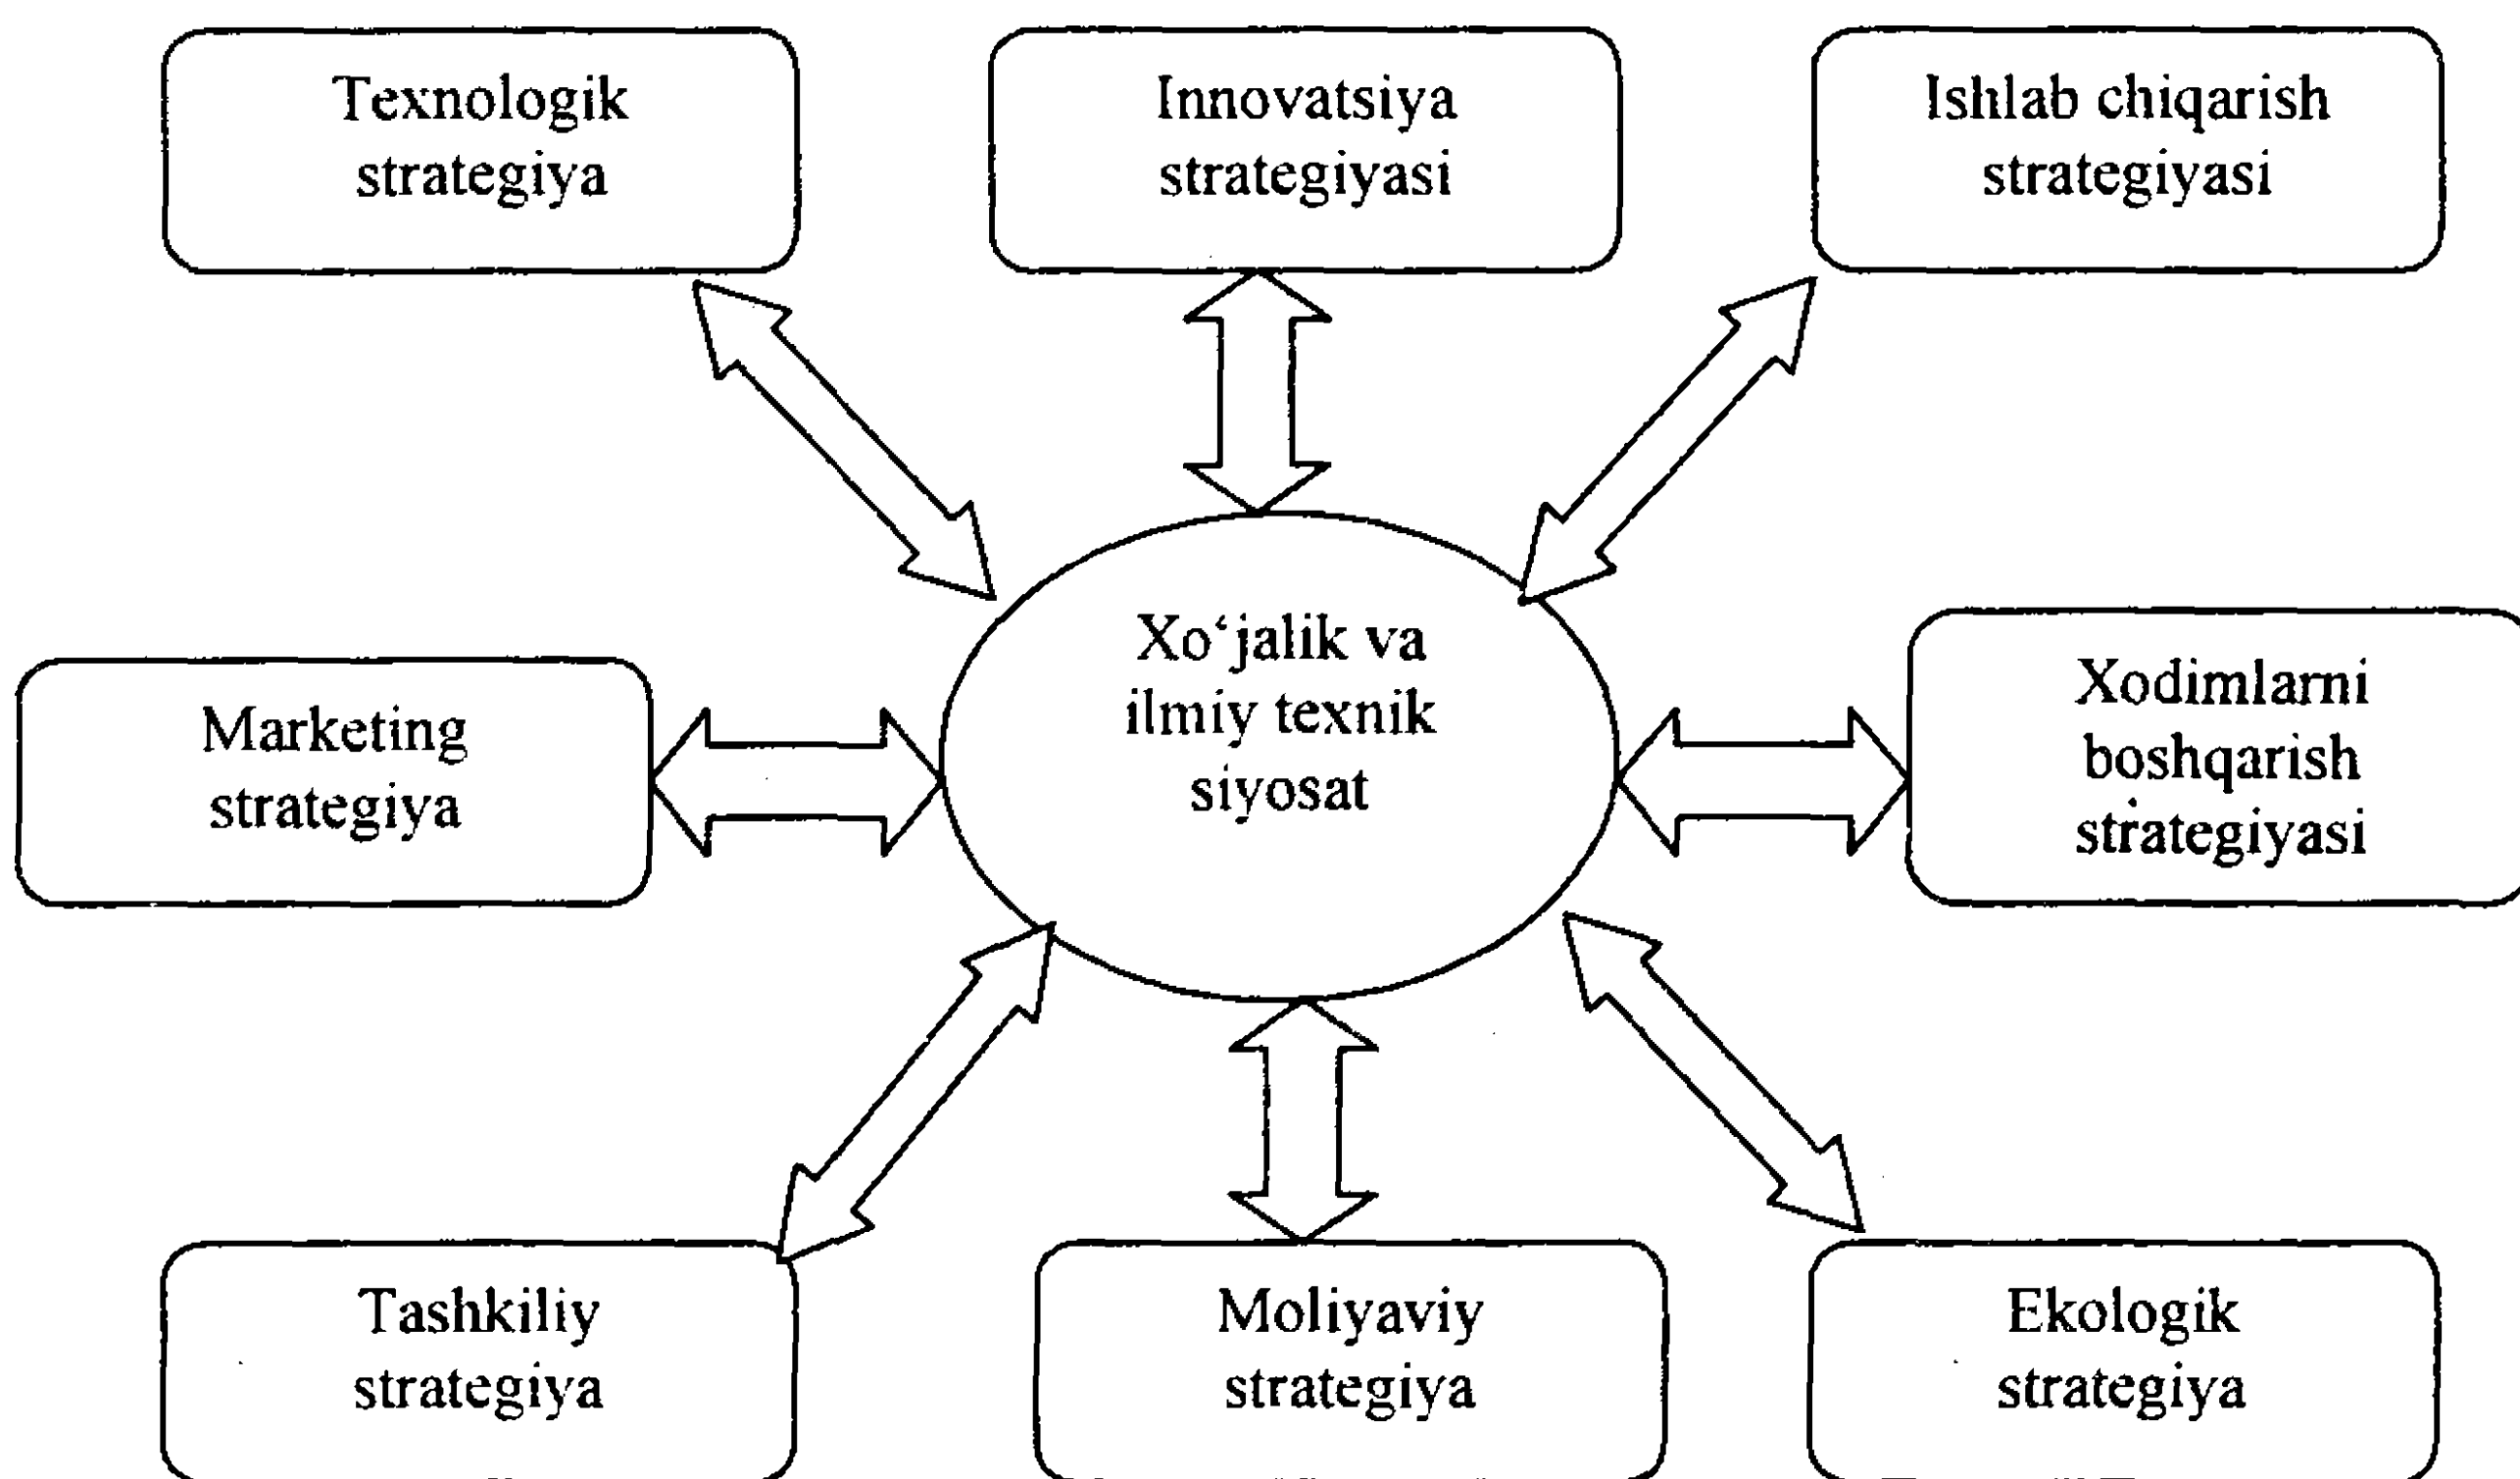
Texnologik strategiya

Innovatsiya strategiyasi

Ishlab chiqarish strategiyasi

Marketing strategiya

Xo‘jalik va ilmiy texnik siyosat

Xodimlarni boshqarish strategiyasi

Tashkiliy strategiya

Moliyaviy strategiya

Ekologik strategiya